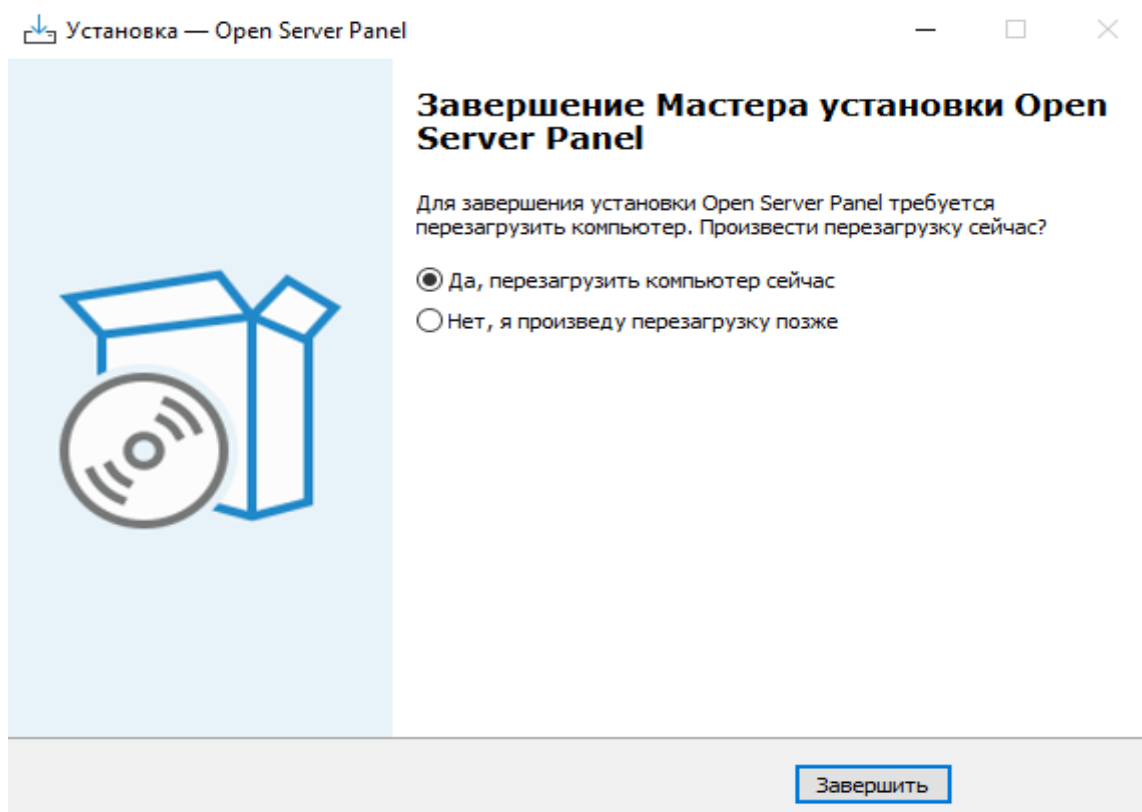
Установка — Open Server Panel

Завершение Мастера установки Open Server Panel

Для завершения установки Open Server Panel требуется перезагрузить компьютер. Произвести перезагрузку сейчас?

Да, перезагрузить компьютер сейчас

Нет, я произведу перезагрузку позже

Завершить